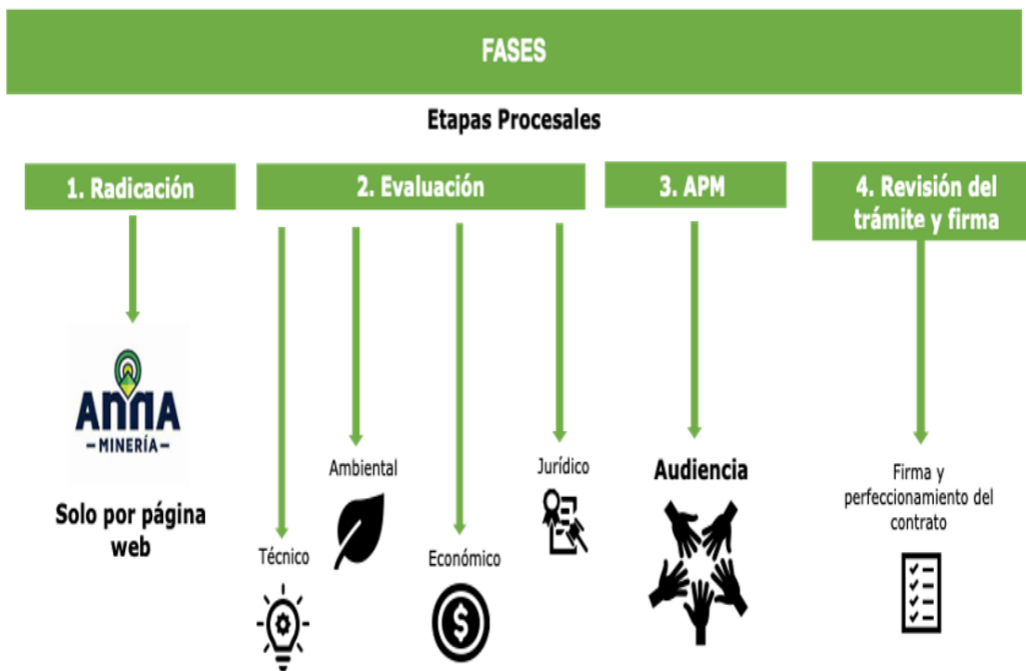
FASES

Etapas Procesales

1. Radicación

2. Evaluación

3. APM

4. Revisión del trámite y firma

AnnA
MINERÍA

Solo por página web

Técnico

Ambiental

Económico

Jurídico

Audiencia

Firma y perfeccionamiento del contrato